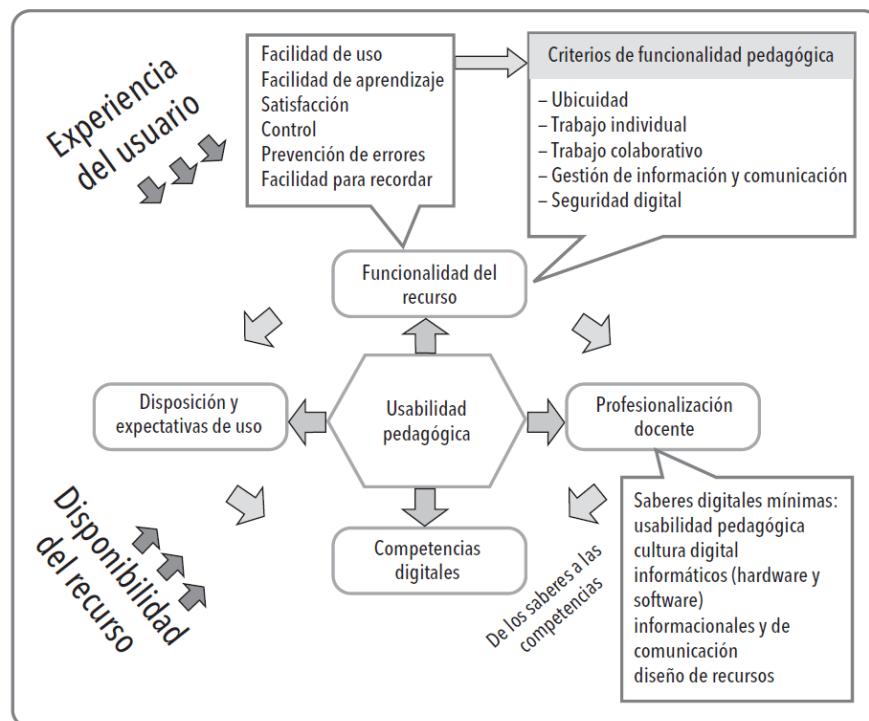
Experiencia del usuario

Facilidad de uso
Facilidad de aprendizaje
Satisfacción
Control
Prevención de errores
Facilidad para recordar

Criterios de funcionalidad pedagógica

– Ubicuidad
– Trabajo individual
– Trabajo colaborativo
– Gestión de información y comunicación
– Seguridad digital

Funcionalidad del recurso

Disposición y expectativas de uso

Usabilidad pedagógica

Profesionalización docente

Competencias digitales

Disponibilidad del recurso

De los saberes a las competencias

Saberes digitales mínimas:
usabilidad pedagógica
cultura digital
informáticos (hardware y software)
informacionales y de comunicación
diseño de recursos